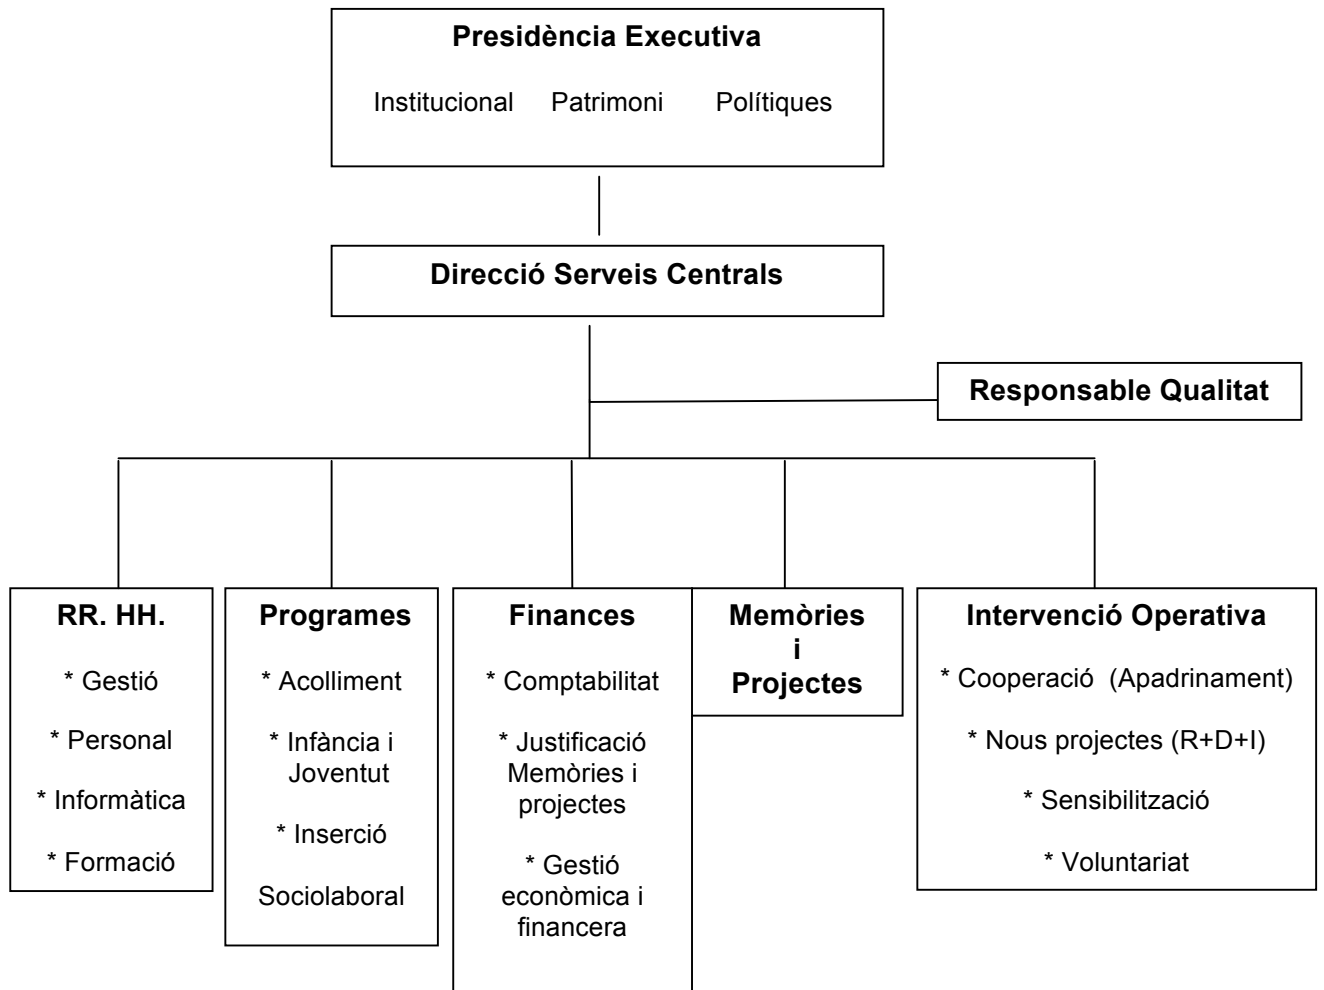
Presidència Executiva

Institucional Patrimoni Polítiques

Direcció Serveis Centrals

Responsable Qualitat

RR. HH.

* Gestió

* Personal

* Informàtica

* Formació

Programes

* Acolliment

* Infància i Joventut

* Inserció

Sociolaboral

Finances

* Comptabilitat

* Justificació Memòries i projectes

* Gestió econòmica i financera

Memòries i Projectes

Intervenció Operativa

* Cooperació (Apadrinament)

* Nous projectes (R+D+I)

* Sensibilització

* Voluntariat